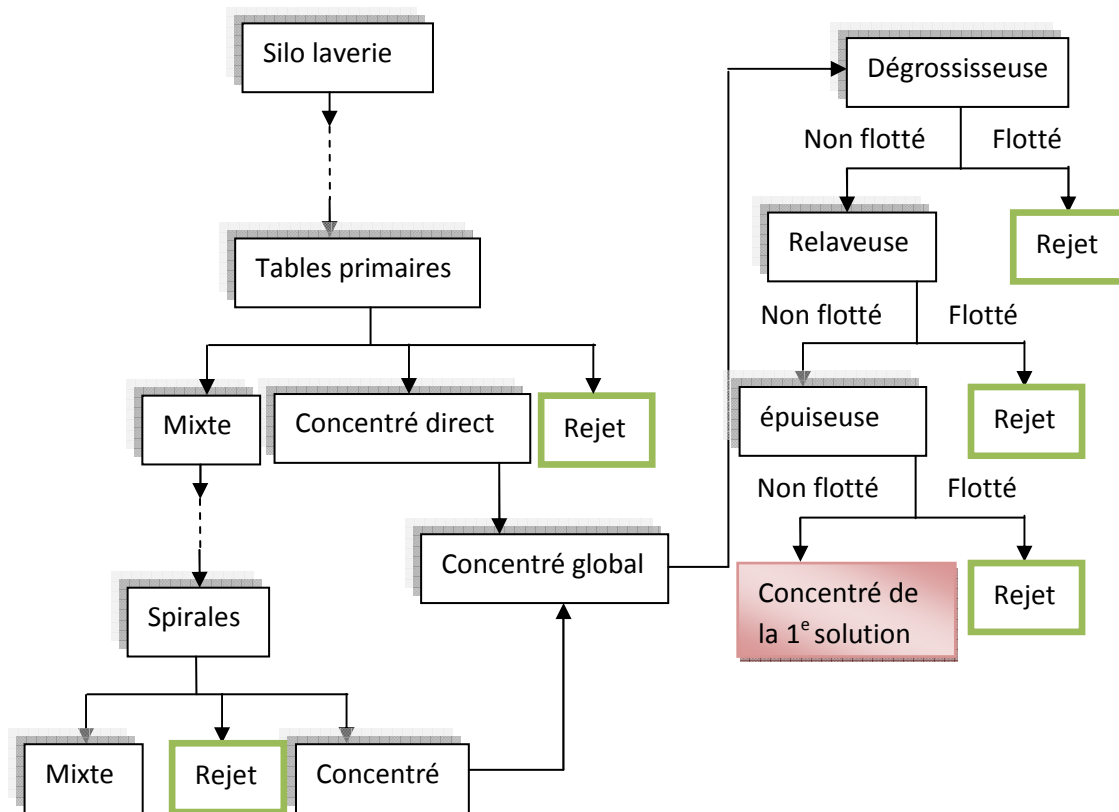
Silo laverie

Tables primaires

Mixte

Concentré direct

Rejet

Spirales

Mixte

Rejet

Concentré

Concentré global

Dégrossisseuse

Non flotté

Flotté

Relaveuse

Rejet

Non flotté

Flotté

épuiseuse

Rejet

Non flotté

Flotté

Concentré de la 1$^{e}$ solution

Rejet